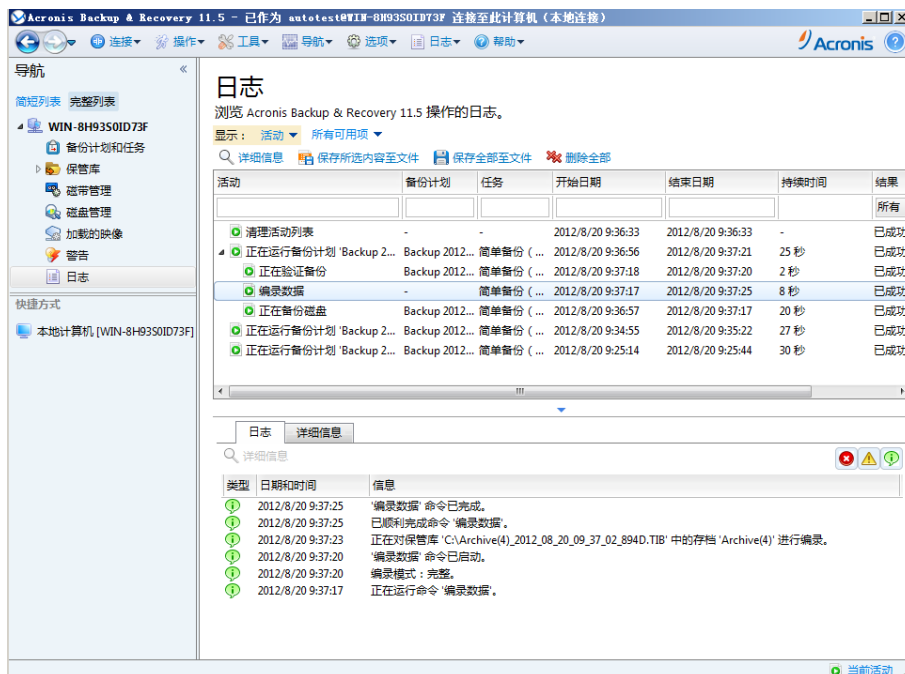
Acronis Backup & Recovery 11.5 - 已作为 autotest@WIN-8H93S0ID73F 连接至此计算机（本地连接）

连接 操作 工具 导航 选项 日志 帮助 Acronis

导航
简短列表 完整列表
WIN-8H93S0ID73F
备份计划和任务
保管库
磁带管理
磁盘管理
加载的映像
警告
日志
快捷方式
本地计算机 [WIN-8H93S0ID73F]

日志
浏览 Acronis Backup & Recovery 11.5 操作的日志。
显示： 活动 所有可用项
详细信息 保存所选内容至文件 保存全部至文件 删除全部

| 活动 | 备份计划 | 任务 | 开始日期 | 结束日期 | 持续时间 | 结果 |
|---|---|---|---|---|---|---|
| | | | | | | 所有 |
| 清理活动列表 | - | - | 2012/8/20 9:36:33 | 2012/8/20 9:36:33 | - | 已成功 |
| 正在运行备份计划 'Backup 2... | Backup 2012... | 简单备份（... | 2012/8/20 9:36:56 | 2012/8/20 9:37:21 | 25 秒 | 已成功 |
| 正在验证备份 | Backup 2012... | 简单备份（... | 2012/8/20 9:37:18 | 2012/8/20 9:37:20 | 2 秒 | 已成功 |
| 编录数据 | - | 简单备份（... | 2012/8/20 9:37:17 | 2012/8/20 9:37:25 | 8 秒 | 已成功 |
| 正在备份磁盘 | Backup 2012... | 简单备份（... | 2012/8/20 9:36:57 | 2012/8/20 9:37:17 | 20 秒 | 已成功 |
| 正在运行备份计划 'Backup 2... | Backup 2012... | 简单备份（... | 2012/8/20 9:34:55 | 2012/8/20 9:35:22 | 27 秒 | 已成功 |
| 正在运行备份计划 'Backup 2... | Backup 2012... | 简单备份（... | 2012/8/20 9:25:14 | 2012/8/20 9:25:44 | 30 秒 | 已成功 |

日志 详细信息
详细信息

| 类型 | 日期和时间 | 信息 |
|---|---|---|
| | 2012/8/20 9:37:25 | '编录数据' 命令已完成。 |
| | 2012/8/20 9:37:25 | 已顺利完成命令 '编录数据'。 |
| | 2012/8/20 9:37:23 | 正在对保管库 'C:\Archive(4)_2012_08_20_09_37_02_894D.TIB' 中的存档 'Archive(4)' 进行编录。 |
| | 2012/8/20 9:37:20 | '编录数据' 命令已启动。 |
| | 2012/8/20 9:37:20 | 编录模式：完整。 |
| | 2012/8/20 9:37:17 | 正在运行命令 '编录数据'。 |

当前活动